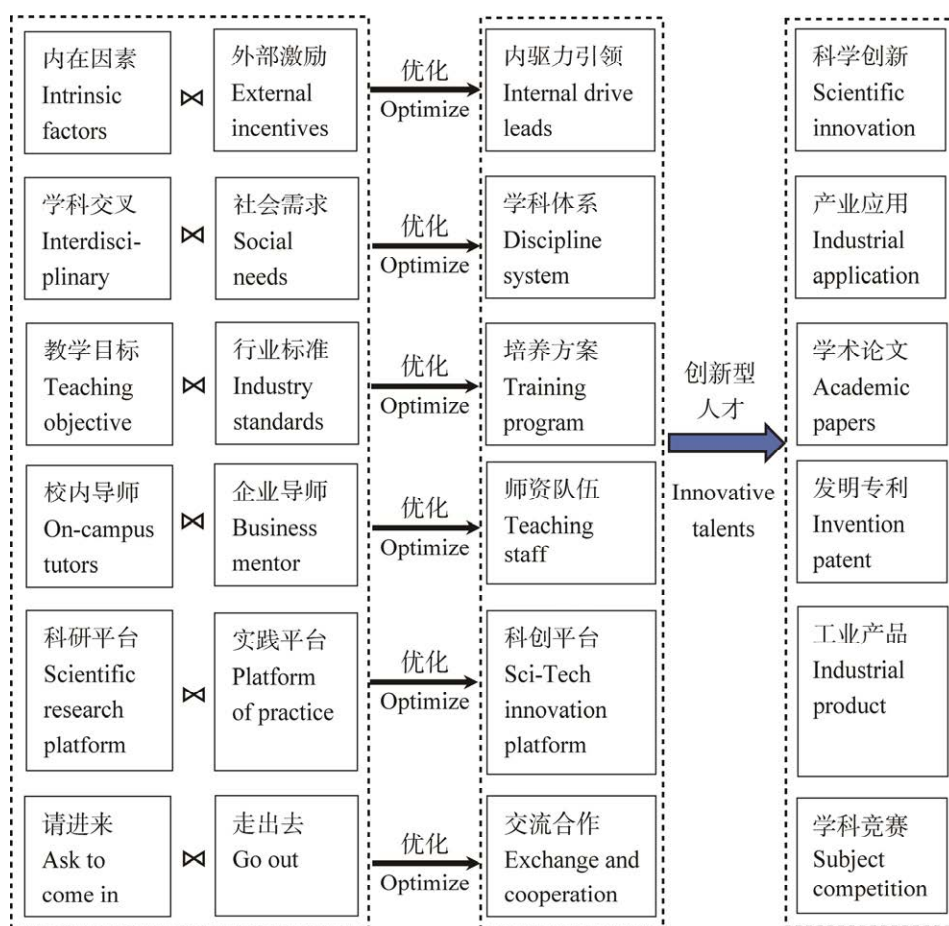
内在因素 Intrinsic factors ⋈ 外部激励 External incentives 优化 Optimize 内驱力引领 Internal drive leads

学科交叉 Interdisciplinary ⋈ 社会需求 Social needs 优化 Optimize 学科体系 Discipline system

教学目标 Teaching objective ⋈ 行业标准 Industry standards 优化 Optimize 培养方案 Training program

校内导师 On-campus tutors ⋈ 企业导师 Business mentor 优化 Optimize 师资队伍 Teaching staff

科研平台 Scientific research platform ⋈ 实践平台 Platform of practice 优化 Optimize 科创平台 Sci-Tech innovation platform

请进来 Ask to come in ⋈ 走出去 Go out 优化 Optimize 交流合作 Exchange and cooperation

创新型人才 Innovative talents

科学创新 Scientific innovation

产业应用 Industrial application

学术论文 Academic papers

发明专利 Invention patent

工业产品 Industrial product

学科竞赛 Subject competition